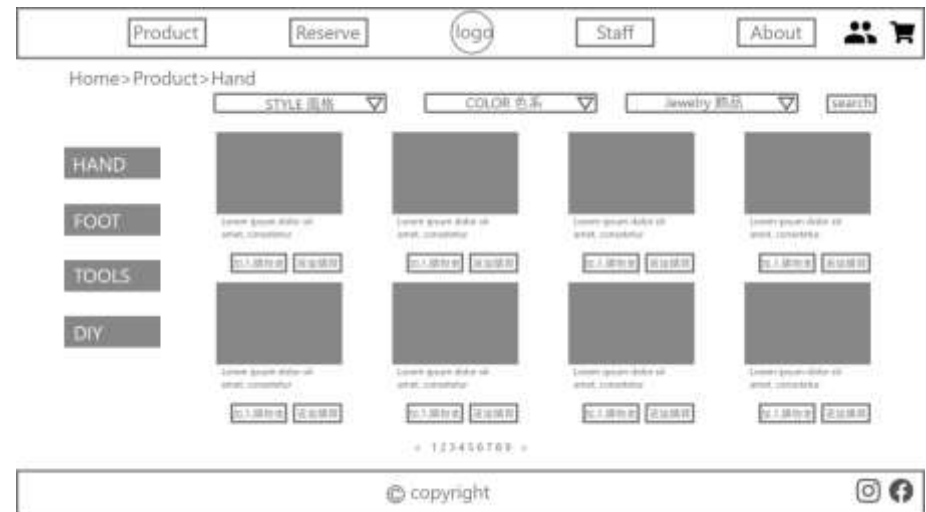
Product Reserve logo Staff About

Home>Product>Hand

STYLE 風格
COLOR 色系
Jewelry 飾品
search

HAND
FOOT
TOOLS
DIY

Lorem ipsum dolor sit amet, consetetur
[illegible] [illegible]

Lorem ipsum dolor sit amet, consetetur
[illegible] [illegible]

Lorem ipsum dolor sit amet, consetetur
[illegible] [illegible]

Lorem ipsum dolor sit amet, consetetur
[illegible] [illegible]

Lorem ipsum dolor sit amet, consetetur
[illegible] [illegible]

Lorem ipsum dolor sit amet, consetetur
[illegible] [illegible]

Lorem ipsum dolor sit amet, consetetur
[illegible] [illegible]

Lorem ipsum dolor sit amet, consetetur
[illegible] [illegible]

< 123456789 >

© copyright